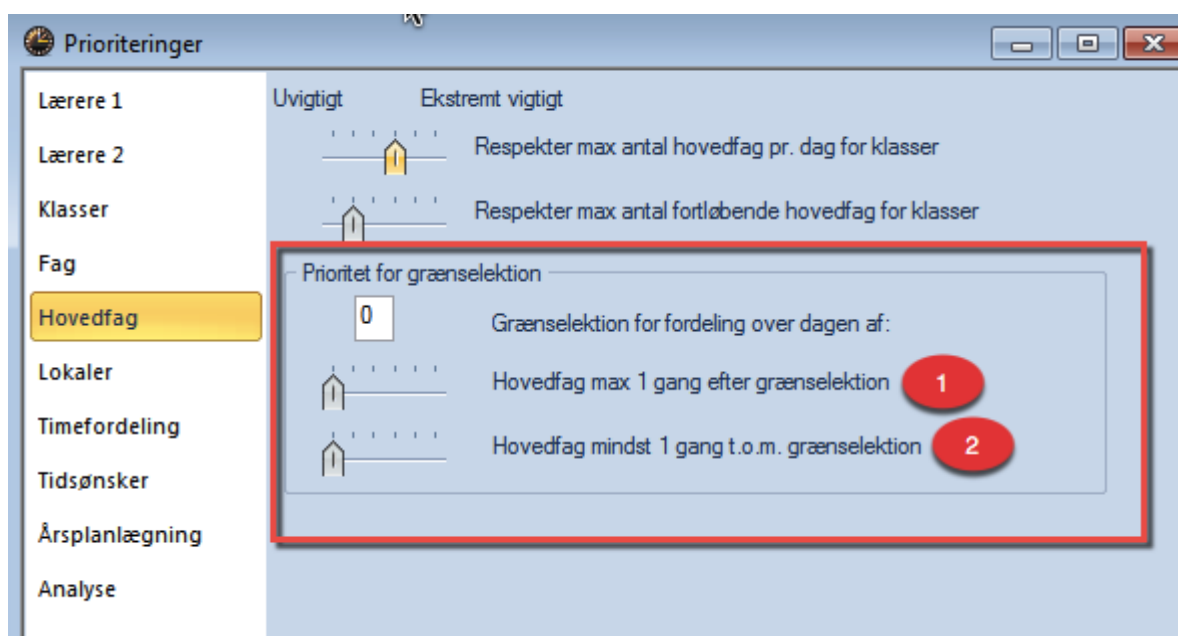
Prioriteringer

Lærere 1
Lærere 2
Klasser
Fag
Hovedfag
Lokaler
Timefordeling
Tidsønsker
Årsplanlægning
Analyse

Uvigtigt Ekstremt vigtigt

Respekter max antal hovedfag pr. dag for klasser

Respekter max antal fortløbende hovedfag for klasser

Prioritet for grænselektion

0 Grænselektion for fordeling over dagen af:

Hovedfag max 1 gang efter grænselektion 1

Hovedfag mindst 1 gang t.o.m. grænselektion 2